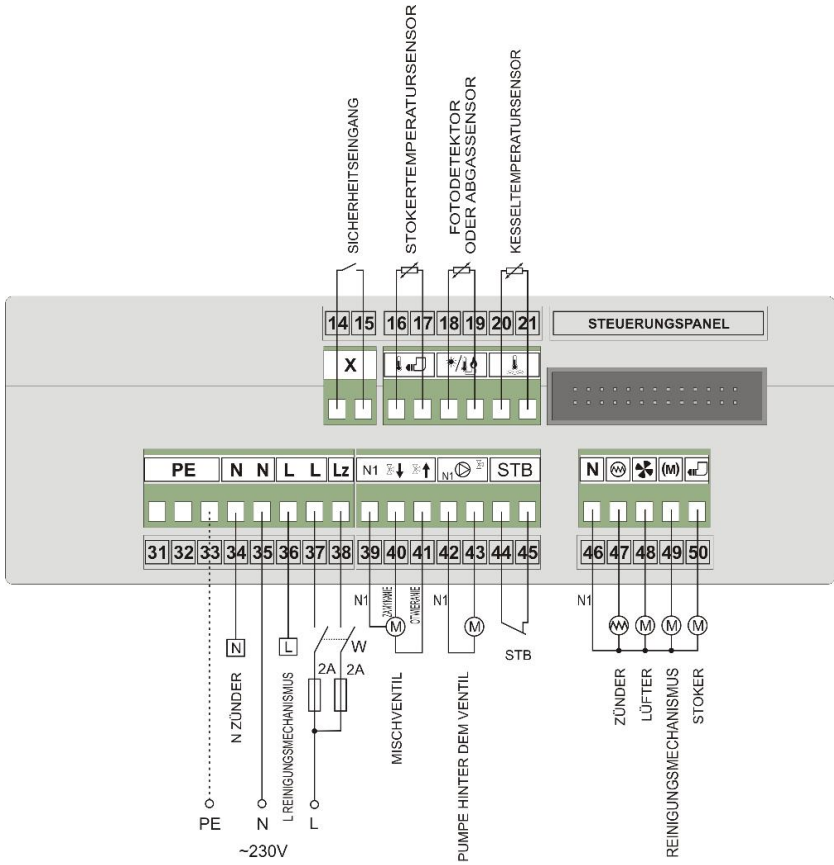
SICHERHEITSEINGANG
STOKERTEMPERATURSENSOR
FOTODETEKTOR ODER ABGASSENSOR
KESSELTEMPERATURSENSOR

14 15 16 17 18 19 20 21
STEUERUNGSPANEL
X

PE N N L L Lz N1 N1 STB N (M)

31 32 33 34 35 36 37 38 39 40 41 42 43 44 45 46 47 48 49 50

N1 ZAMYKANIE OTWIERANIE N1 N1
M M M M M M

N L W 2A 2A

N ZÜNDER
L REINIGUNGSMECHANISMUS
MISCHVENTIL
PUMPE HINTER DEM VENTIL
STB
ZÜNDER
LÜFTER
REINIGUNGSMECHANISMUS
STOKER

PE N L
~230V